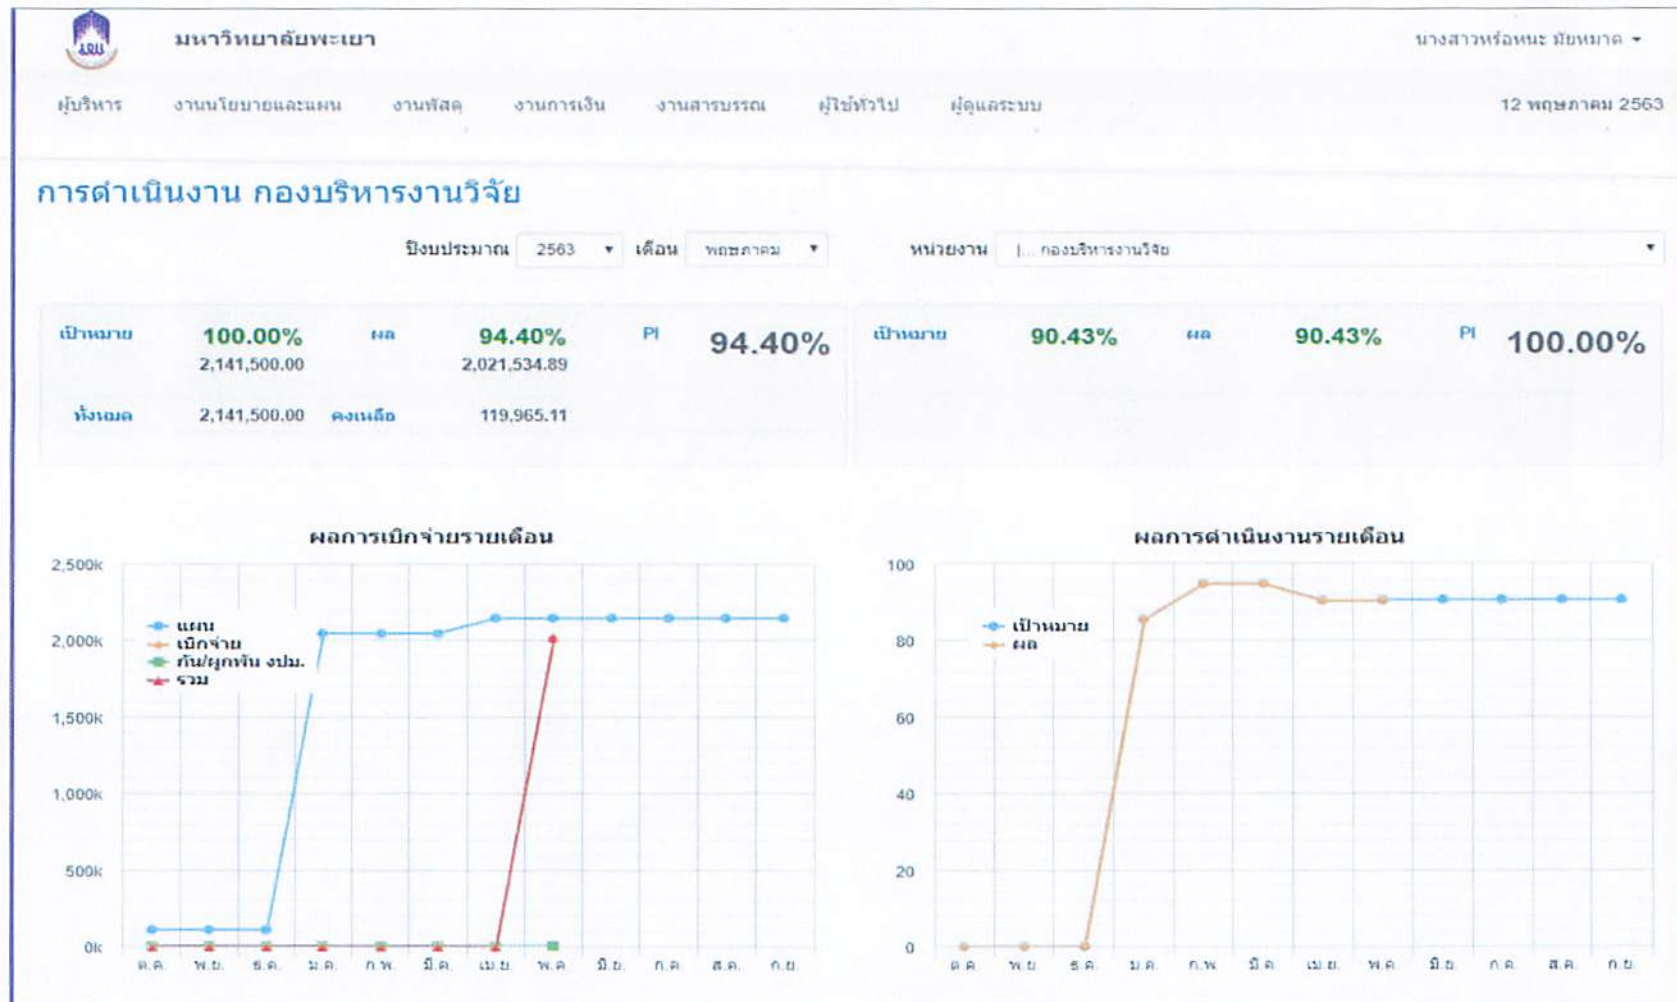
มหาวิทยาลัยพะเยา

นางสาวหรือหนะ มัยหมาด ▾

ผู้บริหาร งานนโยบายและแผน งานพัสดุ งานการเงิน งานสารบรรณ ผู้ใช้ทั่วไป ผู้ดูแลระบบ

12 พฤษภาคม 2563

การดำเนินงาน กองบริหารงานวิจัย

ปีงบประมาณ 2563 ▾ เดือน พฤษภาคม ▾ หน่วยงาน |... กองบริหารงานวิจัย ▾

เป้าหมาย 100.00% 2,141,500.00 ผล 94.40% 2,021,534.89 PI 94.40%

ทั้งหมด 2,141,500.00 คงเหลือ 119,965.11

เป้าหมาย 90.43% ผล 90.43% PI 100.00%

ผลการเบิกจ่ายรายเดือน

2,500k 2,000k 1,500k 1,000k 500k 0k

แผน
เบิกจ่าย
กัน/ผูกพัน งปม.
รวม

ต.ค. พ.ย. ธ.ค. ม.ค. ก.พ. มี.ค. เม.ย. พ.ค. มิ.ย. ก.ค. ส.ค. ก.ย.

ผลการดำเนินงานรายเดือน

100 80 60 40 20 0

เป้าหมาย
ผล

ต.ค. พ.ย. ธ.ค. ม.ค. ก.พ. มี.ค. เม.ย. พ.ค. มิ.ย. ก.ค. ส.ค. ก.ย.